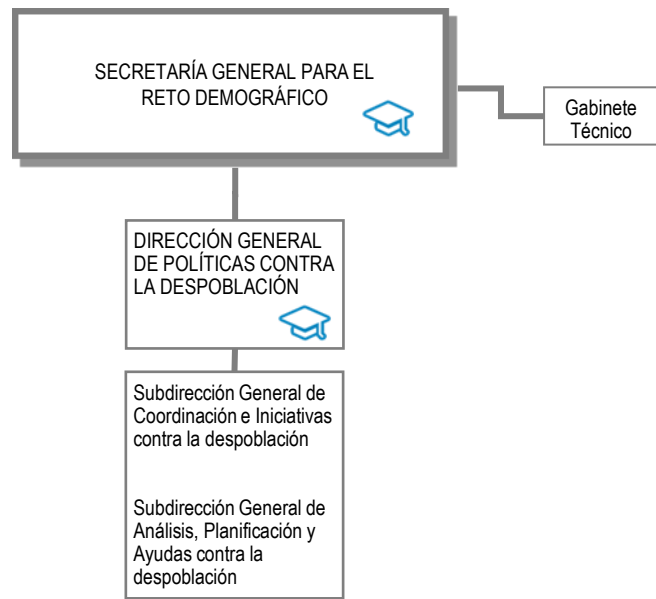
SECRETARÍA GENERAL PARA EL RETO DEMOGRÁFICO

Gabinete Técnico

DIRECCIÓN GENERAL DE POLÍTICAS CONTRA LA DESPOBLACIÓN

Subdirección General de Coordinación e Iniciativas contra la despoblación

Subdirección General de Análisis, Planificación y Ayudas contra la despoblación